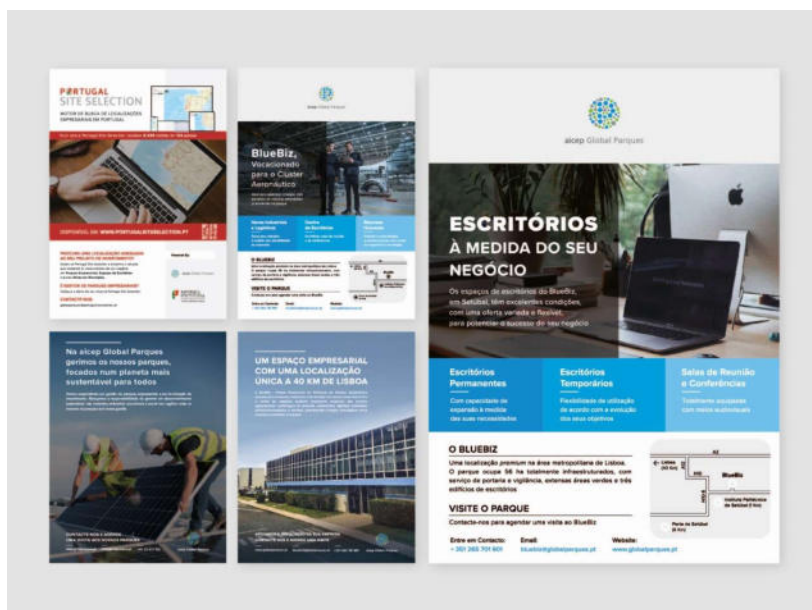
PORTUGAL SITE SELECTION

MOTOR DE BUSCA DE LOCALIZAÇÕES EMPRESARIAIS EM PORTUGAL

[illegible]

DISPONÍVEL EM: WWW.PORTUGALSITESELECTION.PT

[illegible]

BlueBiz, Vocacionado para o Cluster Aeronáutico

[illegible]

O BLUEBIZ

VISITE O PARQUE

Na aicep Global Parques gerimos os nossos parques, focados num planeta mais sustentável para todos

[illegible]

UM ESPAÇO EMPRESARIAL COM UMA LOCALIZAÇÃO ÚNICA A 40 KM DE LISBOA

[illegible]

aicep Global Parques

ESCRITÓRIOS À MEDIDA DO SEU NEGÓCIO

Os espaços de escritórios do BlueBiz, em Setúbal, têm excelentes condições, com uma oferta variada e flexível, para potenciar o sucesso do seu negócio

Escritórios Permanentes
Com capacidade de expansão à medida das suas necessidades

Escritórios Temporários
Flexibilidade de utilização de acordo com a evolução dos seus objetivos

Salas de Reunião e Conferências
Totalmente equipadas com meios audiovisuais

O BLUEBIZ

Uma localização premium na área metropolitana de Lisboa. O parque ocupa 56 ha totalmente infraestruturados, com serviço de portaria e vigilância, extensas áreas verdes e três edifícios de escritórios

Lisboa (40 km)
A2
BlueBiz
Instituto Politécnico de Setúbal (1 km)
Porto de Setúbal (8 km)

VISITE O PARQUE

Contacte-nos para agendar uma visita ao BlueBiz

Entre em Contacto: +351 265 701 601
Email: bluebiz@globalparques.pt
Website: www.globalparques.pt